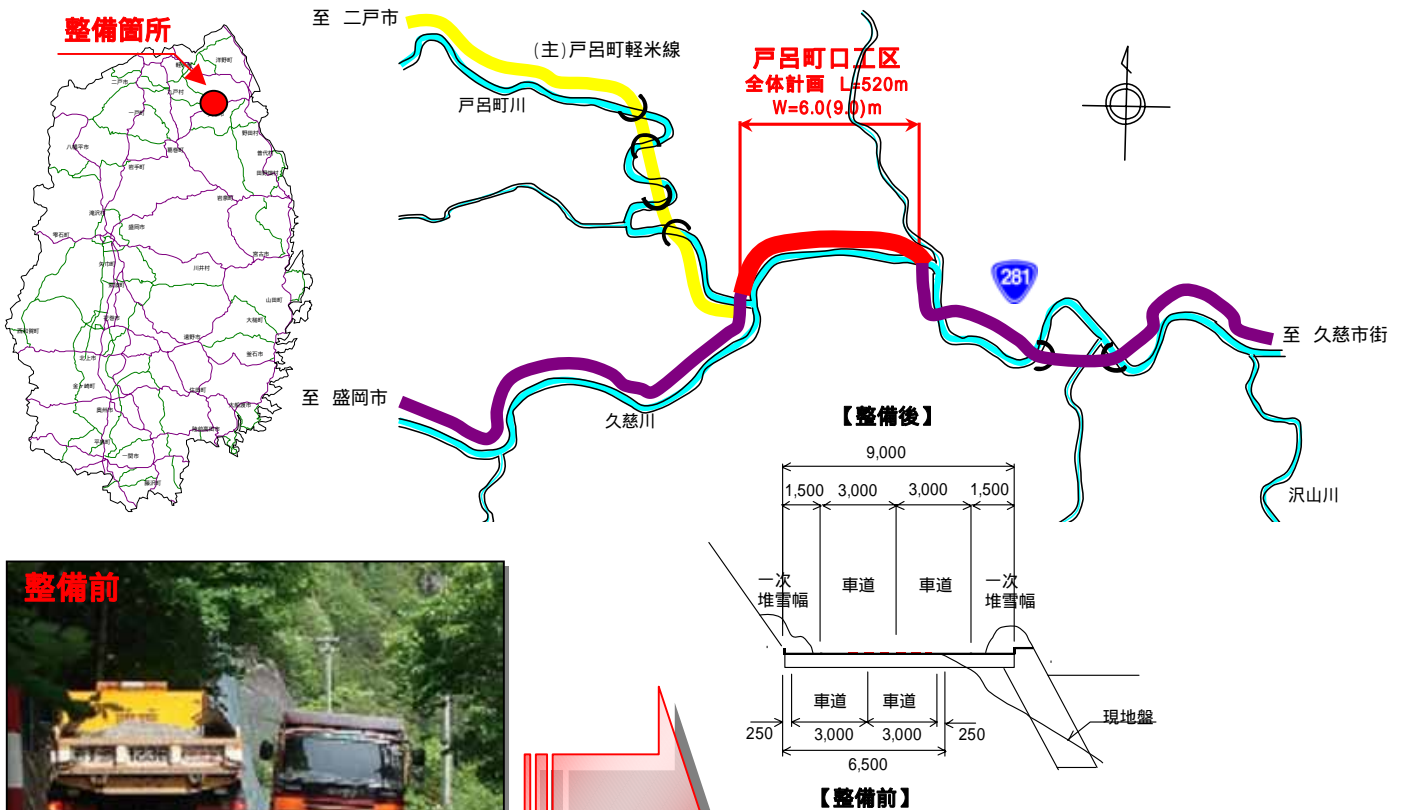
整備箇所

至 二戸市

(主)戸呂町軽米線

戸呂町川

戸呂町口工区
全体計画 L=520m
W=6.0(9.0)m

281

至 久慈市街

至 盛岡市

久慈川

【整備後】

9,000

1,500 3,000 3,000 1,500

一次堆雪幅 車道 車道 一次堆雪幅

車道 車道

現地盤

250 3,000 3,000 250

6,500

【整備前】

沢山川

整備前